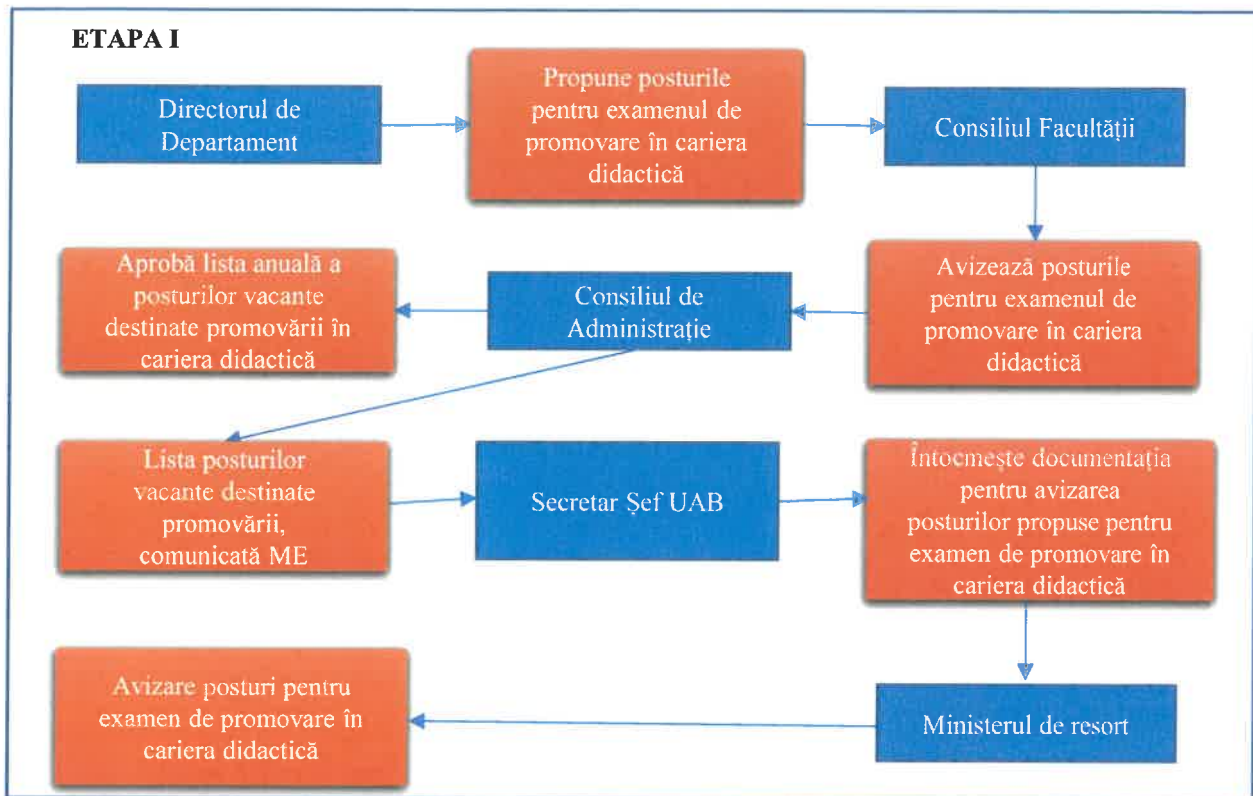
ETAPA I

Directorul de Departament

Propune posturile pentru examenul de promovare în cariera didactică

Consiliul Facultății

Avizează posturile pentru examenul de promovare în cariera didactică

Consiliul de Administrație

Aprobă lista anuală a posturilor vacante destinate promovării în cariera didactică

Lista posturilor vacante destinate promovării, comunicată ME

Secretar Șef UAB

Întocmește documentația pentru avizarea posturilor propuse pentru examen de promovare în cariera didactică

Ministerul de resort

Avizare posturi pentru examen de promovare în cariera didactică